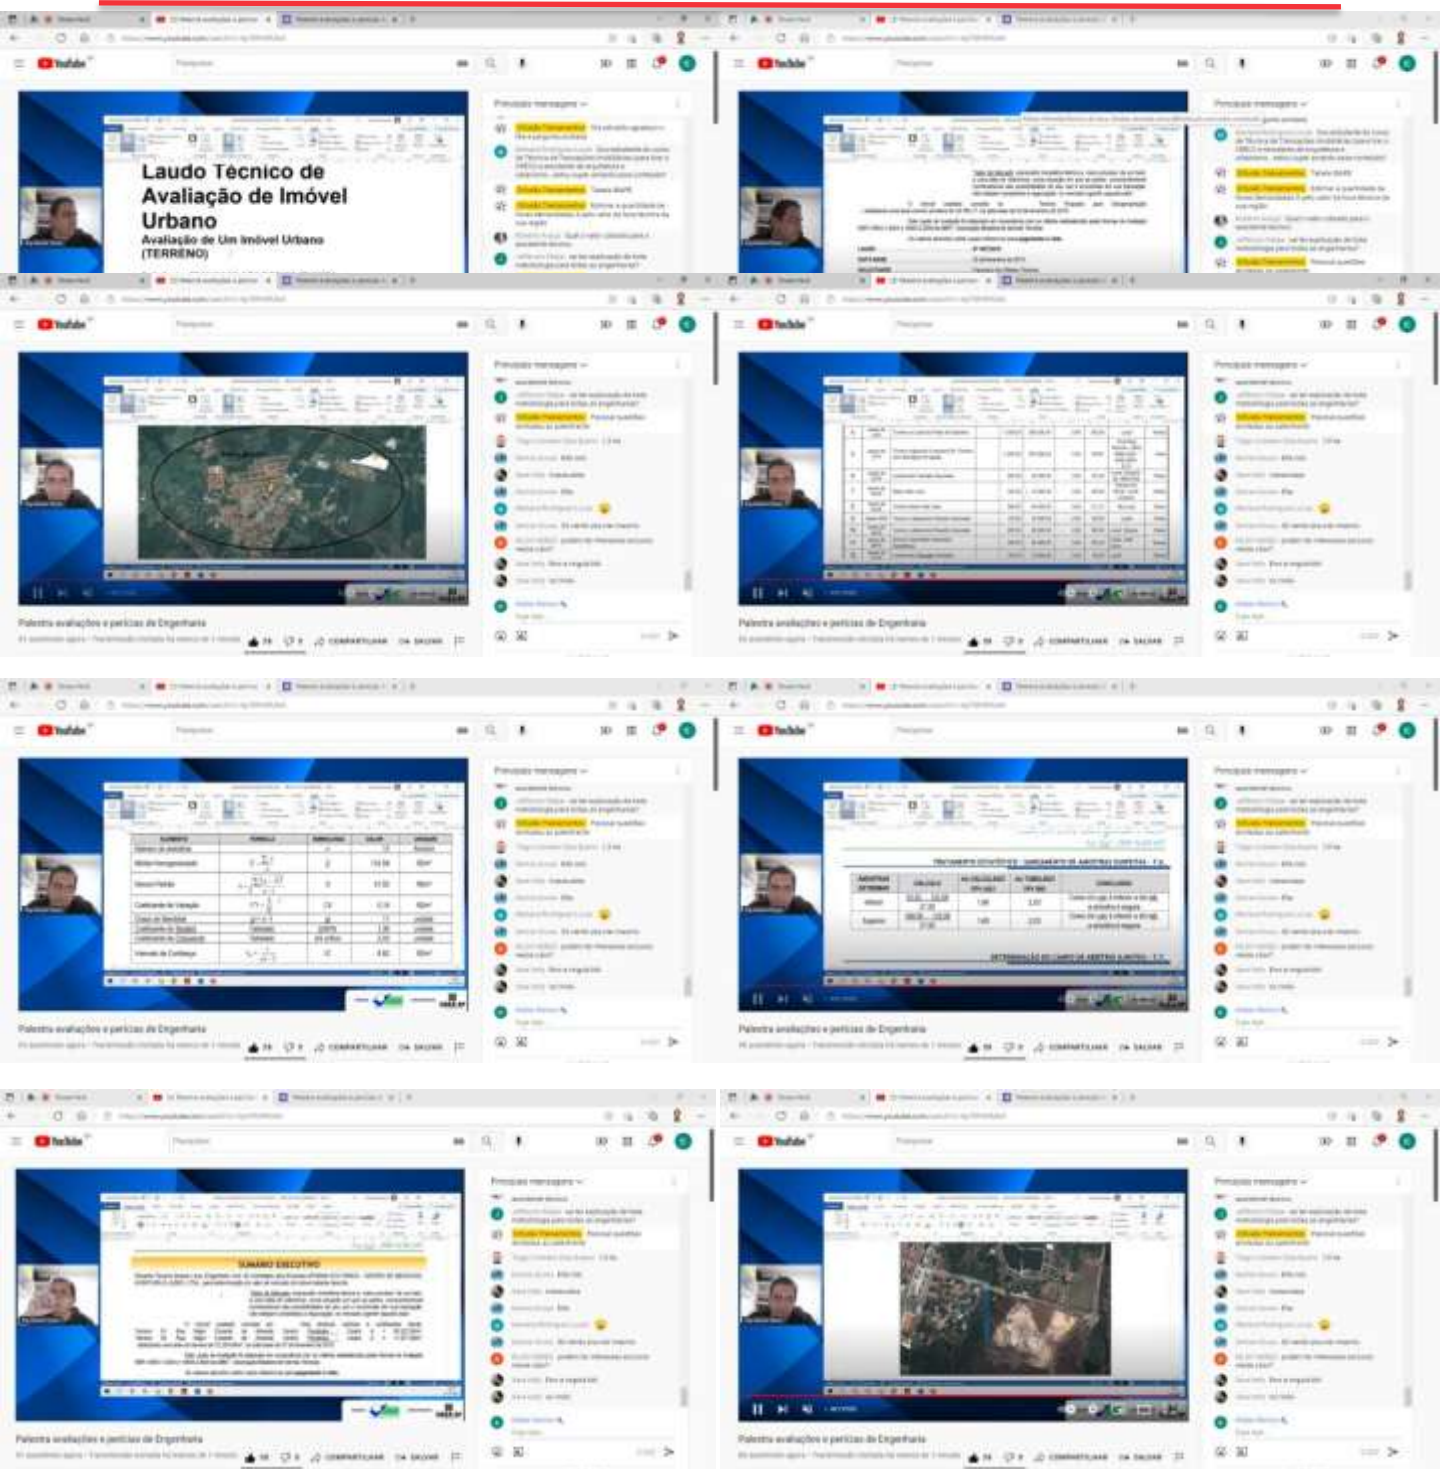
YouTube

Laudo Técnico de Avaliação de Imóvel Urbano

Avaliação de Um Imóvel Urbano (TERRENO)

Principais mensagens

SUMÁRIO EXECUTIVO

Palestra avaliações e perícias de Engenharia

COMPARTILHAR

SALVAR

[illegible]